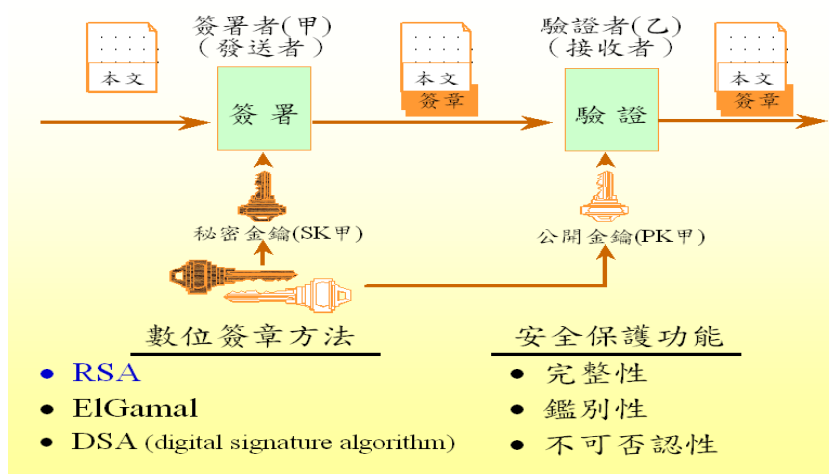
簽署者(甲)
(發送者)

驗證者(乙)
(接收者)

本文

簽署

本文
簽章

驗證

本文
簽章

秘密金鑰(SK甲)

公開金鑰(PK甲)

數位簽章方法

• RSA
• ElGamal
• DSA (digital signature algorithm)

安全保護功能

• 完整性
• 鑑別性
• 不可否認性